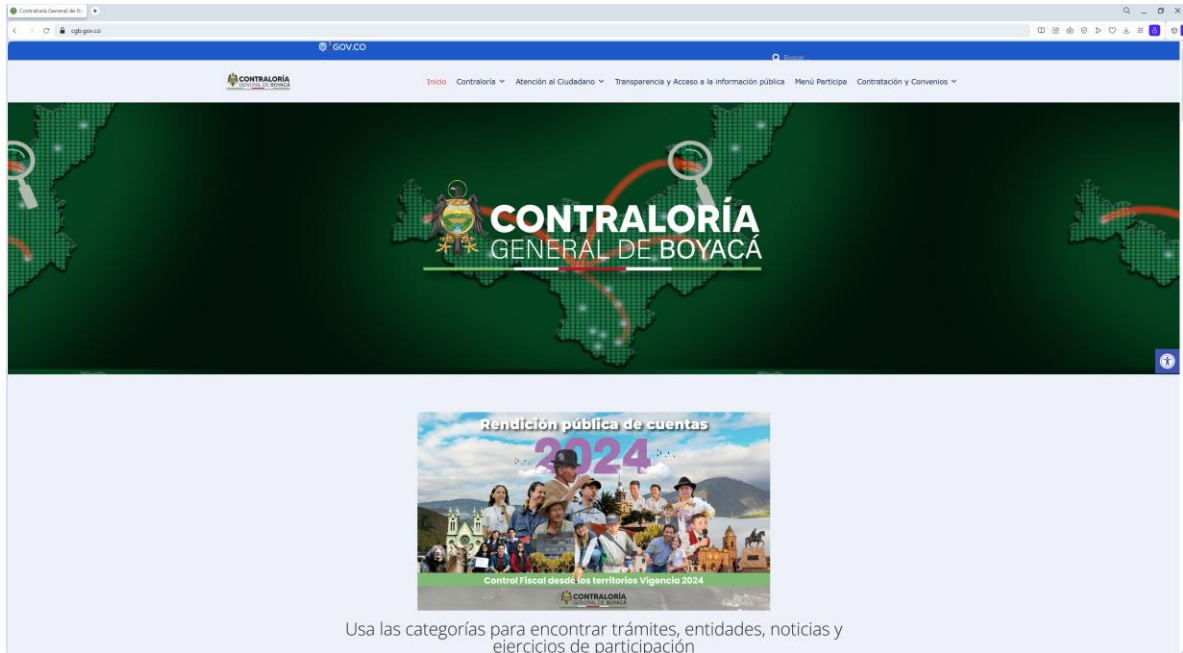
Contraloría General de B...

cgb.gov.co

GOV.CO

Buscar

CONTRALORÍA GENERAL DE BOYACÁ

Inicio Contraloría Atención al Ciudadano Transparencia y Acceso a la información pública Menú Participa Contratación y Convenios

CONTRALORÍA GENERAL DE BOYACÁ

Rendición pública de cuentas 2024

Control Fiscal desde los territorios Vigencia 2024

CONTRALORÍA GENERAL DE BOYACÁ

Usa las categorías para encontrar trámites, entidades, noticias y ejercicios de participación